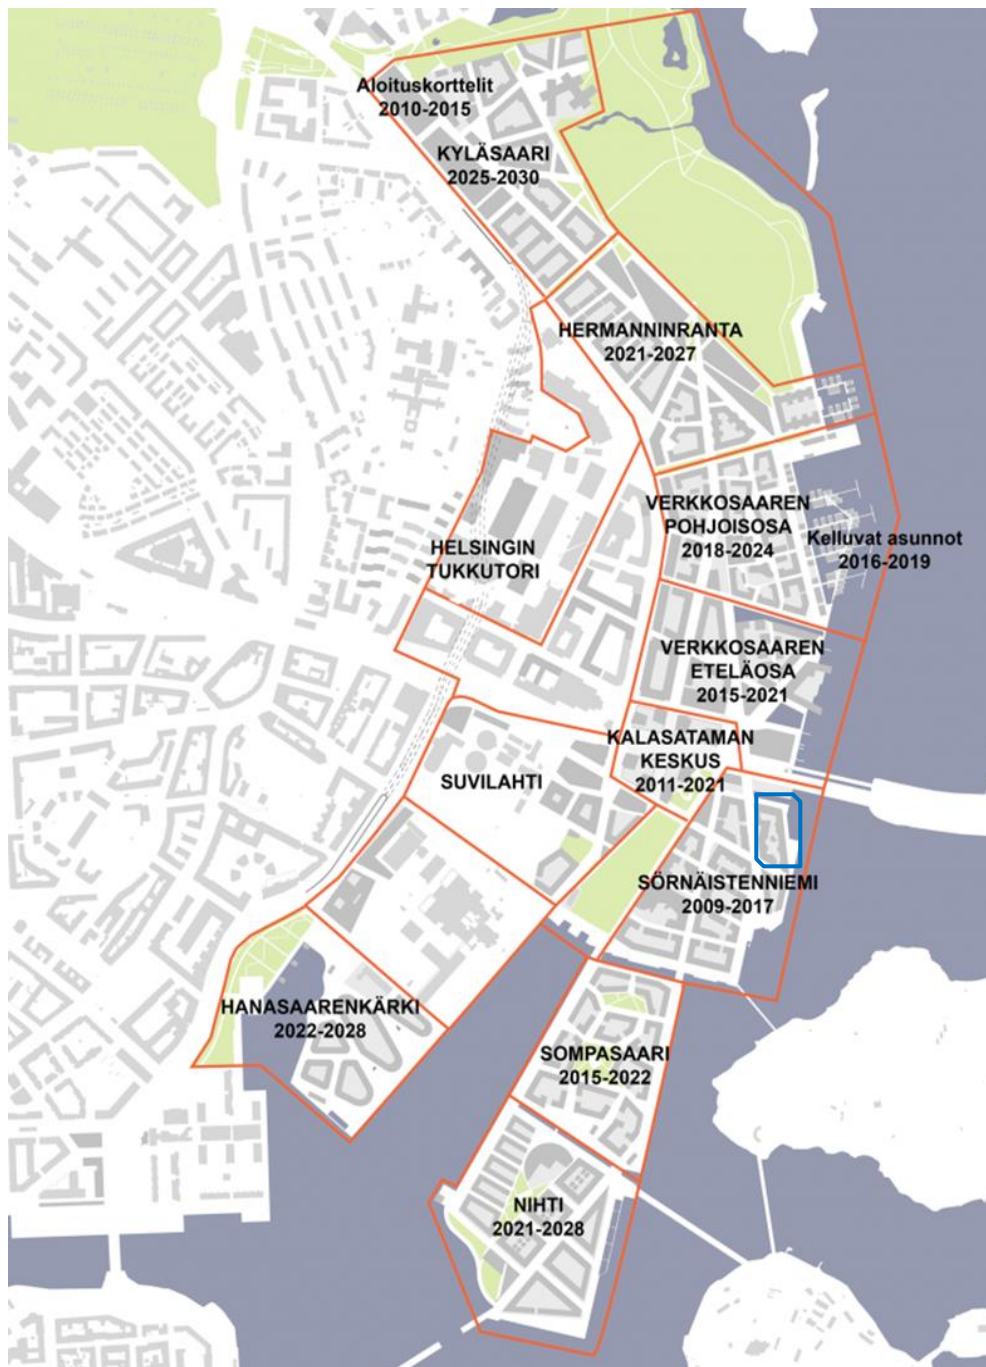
Aloituskorttelit
2010-2015

KYLÄSAARI
2025-2030

HERMANNINRANTA
2021-2027

VERKKOSAAREN
POHJOISOSA
2018-2024

Kelluvat asunnot
2016-2019

HELSINGIN
TUKKUTORI

VERKKOSAAREN
ETELÄOSA
2015-2021

KALASATAMAN
KESKUS
2011-2021

SUVILAHTI

SÖRNÄISTENNIEMI
2009-2017

HANASAARENKÄRKI
2022-2028

SOMPASAARI
2015-2022

NIHTI
2021-2028